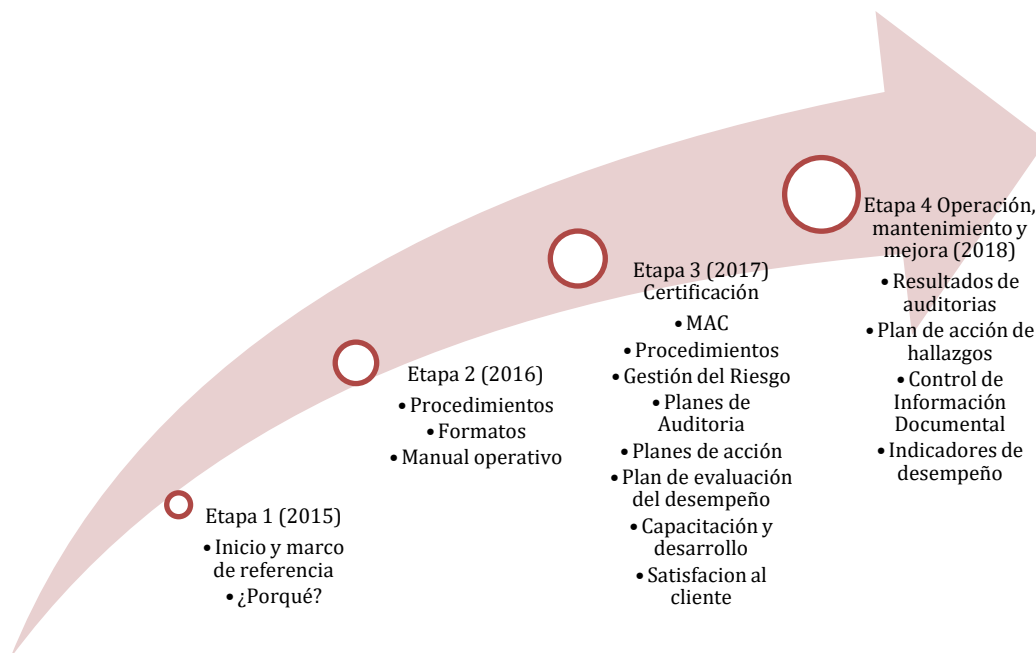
Etapa 1 (2015)
• Inicio y marco de referencia
• ¿Porqué?

Etapa 2 (2016)
• Procedimientos
• Formatos
• Manual operativo

Etapa 3 (2017) Certificación
• MAC
• Procedimientos
• Gestión del Riesgo
• Planes de Auditoria
• Planes de acción
• Plan de evaluación del desempeño
• Capacitación y desarrollo
• Satisfacion al cliente

Etapa 4 Operación, mantenimiento y mejora (2018)
• Resultados de auditorias
• Plan de acción de hallazgos
• Control de Información Documental
• Indicadores de desempeño